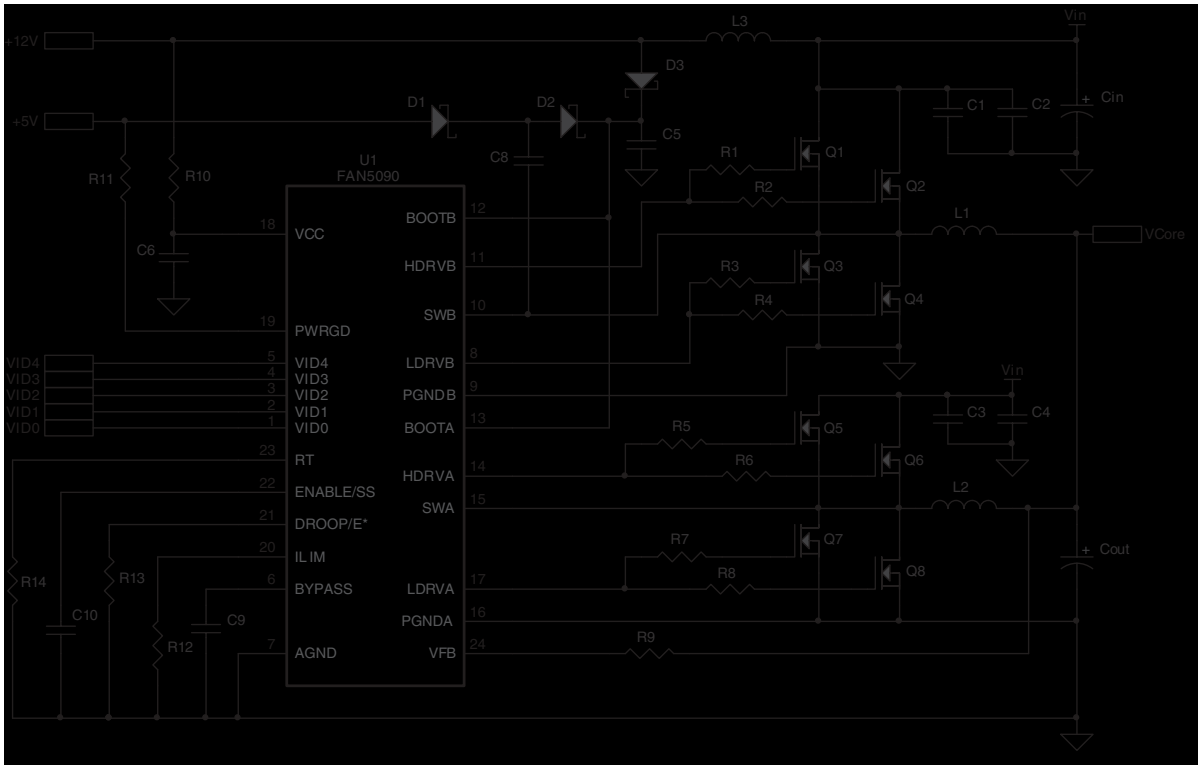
+12V
+5V
L3
Vin
D3
D1
D2
C5
C1
C2
Cin
C8
R1
Q1
U1
FAN5090
R11
R10
R2
Q2
12
BOOTB
L1
18
VCC
VCore
C6
11
HDRVB
R3
Q3
R4
Q4
10
SWB
19
PWRGD
8
LDRVB
VID4
VID3
VID2
VID1
VID0
5
4
3
2
1
VID4
VID3
VID2
VID1
VID0
9
PGNDB
Vin
C3
C4
13
BOOTA
R5
Q5
23
RT
14
HDRVA
R6
Q6
22
ENABLE/SS
15
SWA
L2
21
DROOP/E*
R7
Q7
Cout
20
ILIM
R14
R13
6
BYPASS
17
LDRVA
R8
Q8
C10
C9
16
PGNDA
R12
7
AGND
24
VFB
R9